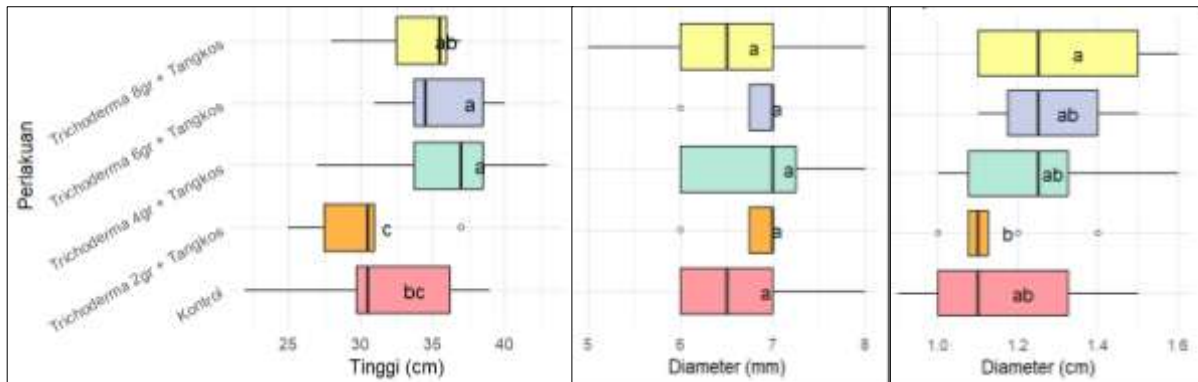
Perlakuan

Trichoderma 8gr + Tangkos
Trichoderma 6gr + Tangkos
Trichoderma 4gr + Tangkos
Trichoderma 2gr + Tangkos
Kontrol

ab
a
a
c
bc

25 30 35 40
Tinggi (cm)

a
a
a
a
a

5 6 7 8
Diameter (mm)

a
ab
ab
b
ab

1.0 1.2 1.4 1.6
Diameter (cm)